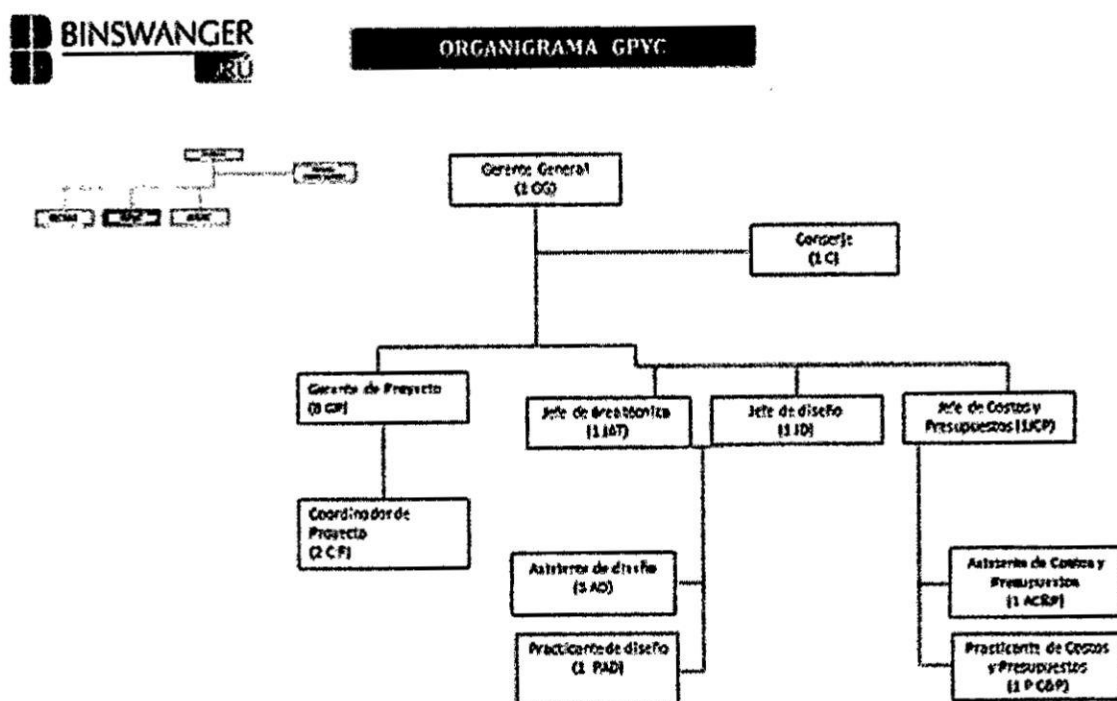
BINSWANGER
PERÚ

ORGANIGRAMA GPYC

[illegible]
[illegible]
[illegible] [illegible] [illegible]

Gerente General
(1 GG)

Conserje
(1 C)

Gerente de Proyecto
(8 GP)

Jefe de área técnica
(1 JAT)

Jefe de diseño
(1 JD)

Jefe de Costos y Presupuestos (1JCP)

Coordinador de Proyecto
(2 C P)

Asistentes de diseño
(3 AD)

Practicante de diseño
(1 PAD)

Asistente de Costos y Presupuestos
(1 ACRP)

Practicante de Costos y Presupuestos
(1 P CAP)